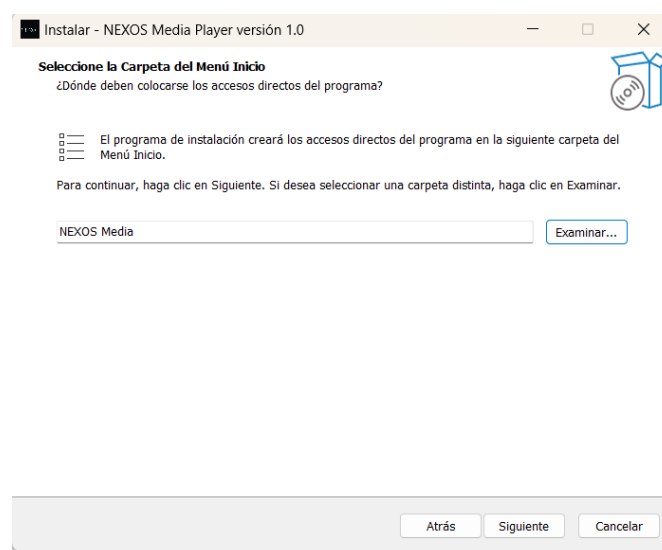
Instalar - NEXOS Media Player versión 1.0

Seleccione la Carpeta del Menú Inicio
¿Dónde deben colocarse los accesos directos del programa?

El programa de instalación creará los accesos directos del programa en la siguiente carpeta del Menú Inicio.

Para continuar, haga clic en Siguiente. Si desea seleccionar una carpeta distinta, haga clic en Examinar.

NEXOS Media

Examinar...

Atrás Siguiente Cancelar